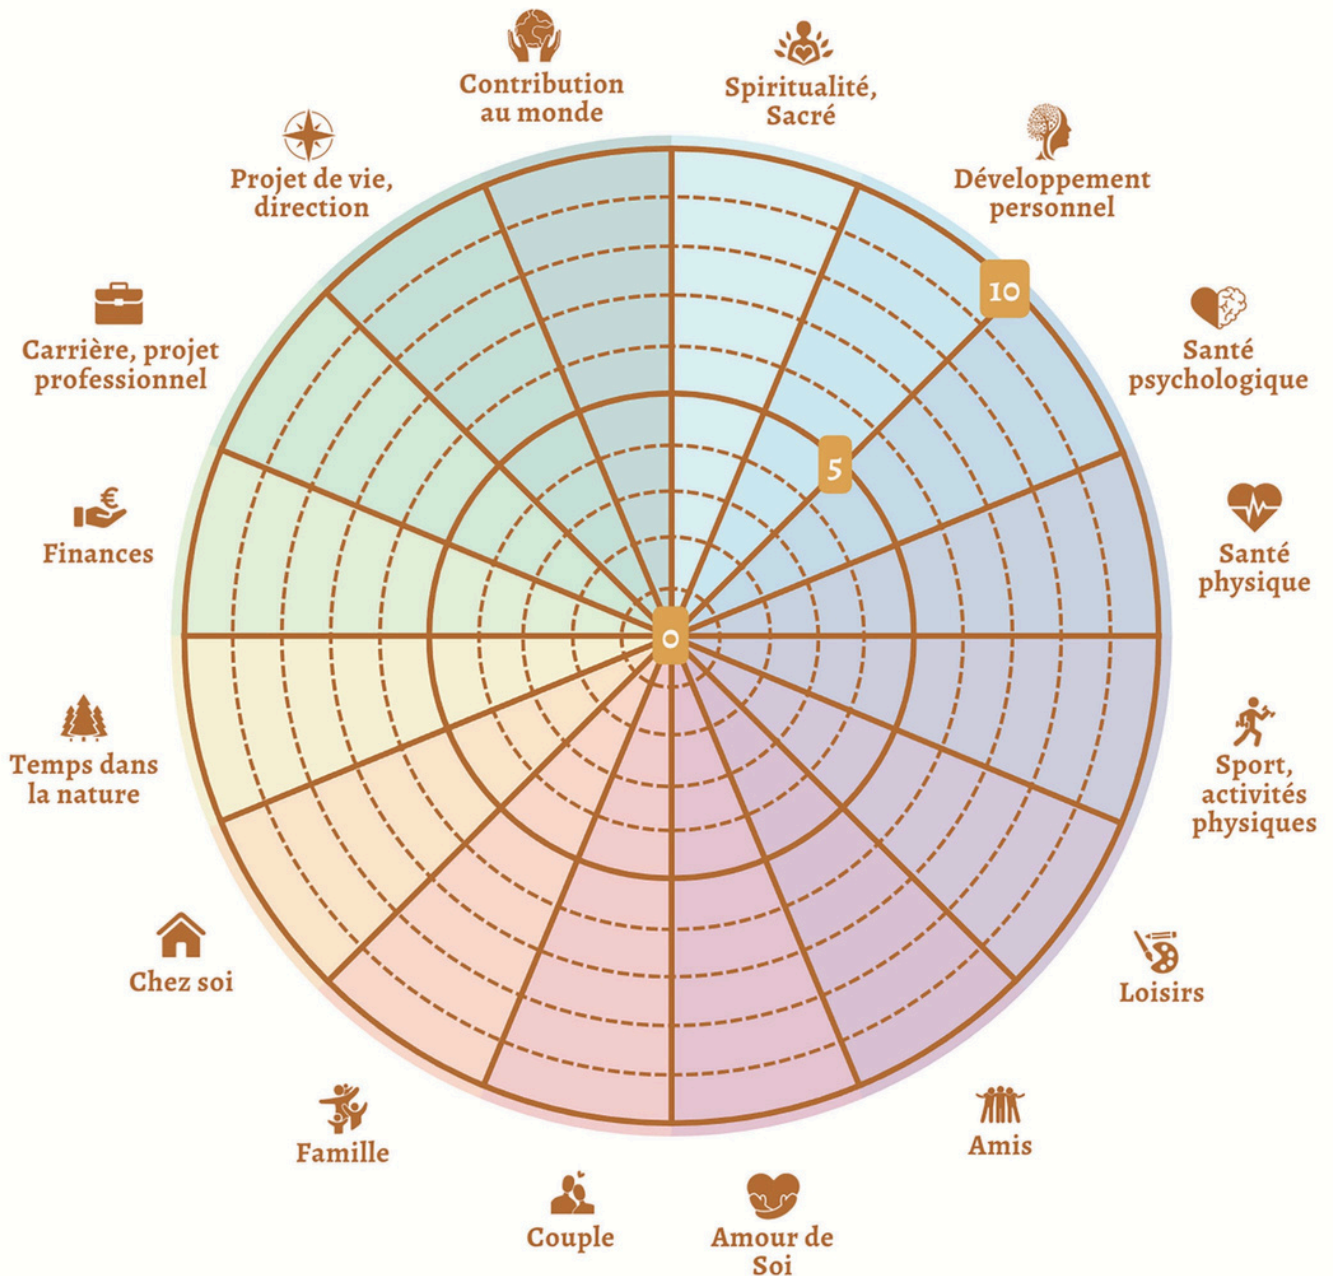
Contribution au monde

Spiritualité, Sacré

Développement personnel

10

Santé psychologique

5

Santé physique

0

Sport, activités physiques

Loisirs

Amis

Amour de Soi

Couple

Famille

Chez soi

Temps dans la nature

Finances

Carrière, projet professionnel

Projet de vie, direction